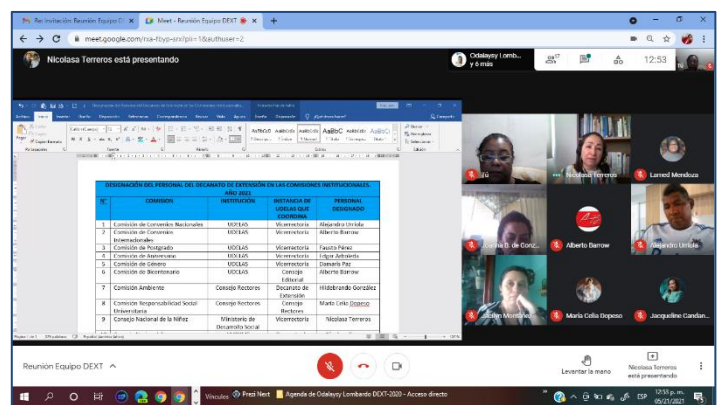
Re: Invitación Reunión Equipo D
Meet - Reunión Equipo DEXT
meet.google.com/rsa-fbyp-xnr?pli=1&authuser=2

Nicolasa Terreros está presentando

Odalysy Lombardo y 6 más

12:53

DESIGNACIÓN DEL PERSONAL DEL DECANATO DE EXTENSIÓN EN LAS COMISIONES INSTITUCIONALES. AÑO 2021

| Nº | COMISION | INSTITUCIÓN | INSTANCIA DE UDELAS QUE COORDINA | PERSONAL DESIGNADO |
|---|---|---|---|---|
| 1 | Comisión de Convenios Nacionales | UDELAS | Vicerrectoría | Alejandro Urriola |
| 2 | Comisión de Convenios Internacionales | UDELAS | Vicerrectoría | Alberto Barrow |
| 3 | Comisión de Postgrado | UDELAS | Vicerrectoría | Fausto Pérez |
| 4 | Comisión de Aniversario | UDELAS | Vicerrectoría | Edgar Arboleda |
| 5 | Comisión de Género | UDELAS | Vicerrectoría | Damaris Paz |
| 6 | Comisión de Bicentenario | UDELAS | Consejo Editorial | Alberto Barrow |
| 7 | Comisión Ambiente | Consejo Rectores | Decanato de Extensión | Hildebrando González |
| 8 | Comisión Responsabilidad Social Universitaria | Consejo Rectores | Consejo Rectores | Mario Celia Dopeso |
| 9 | Consejo Nacional de la Niñez | Ministerio de Desarrollo Social | Vicerrectoría | Nicolasa Terreros |

Nicolasa Terreros
Larned Mendoza
Jacinta D. de Gonz...
Alberto Barrow
Alejandro Urriola
Marta Celia Dopeso
Jacqueline Candan...

Reunión Equipo DEXT

Levantar la mano
Nicolasa Terreros está presentando

Vínculos
Prezi Next
Agenda de Odalysy Lombardo DEXT-2020 - Acceso directo
ESP
12:53 p. m.
05/21/2021